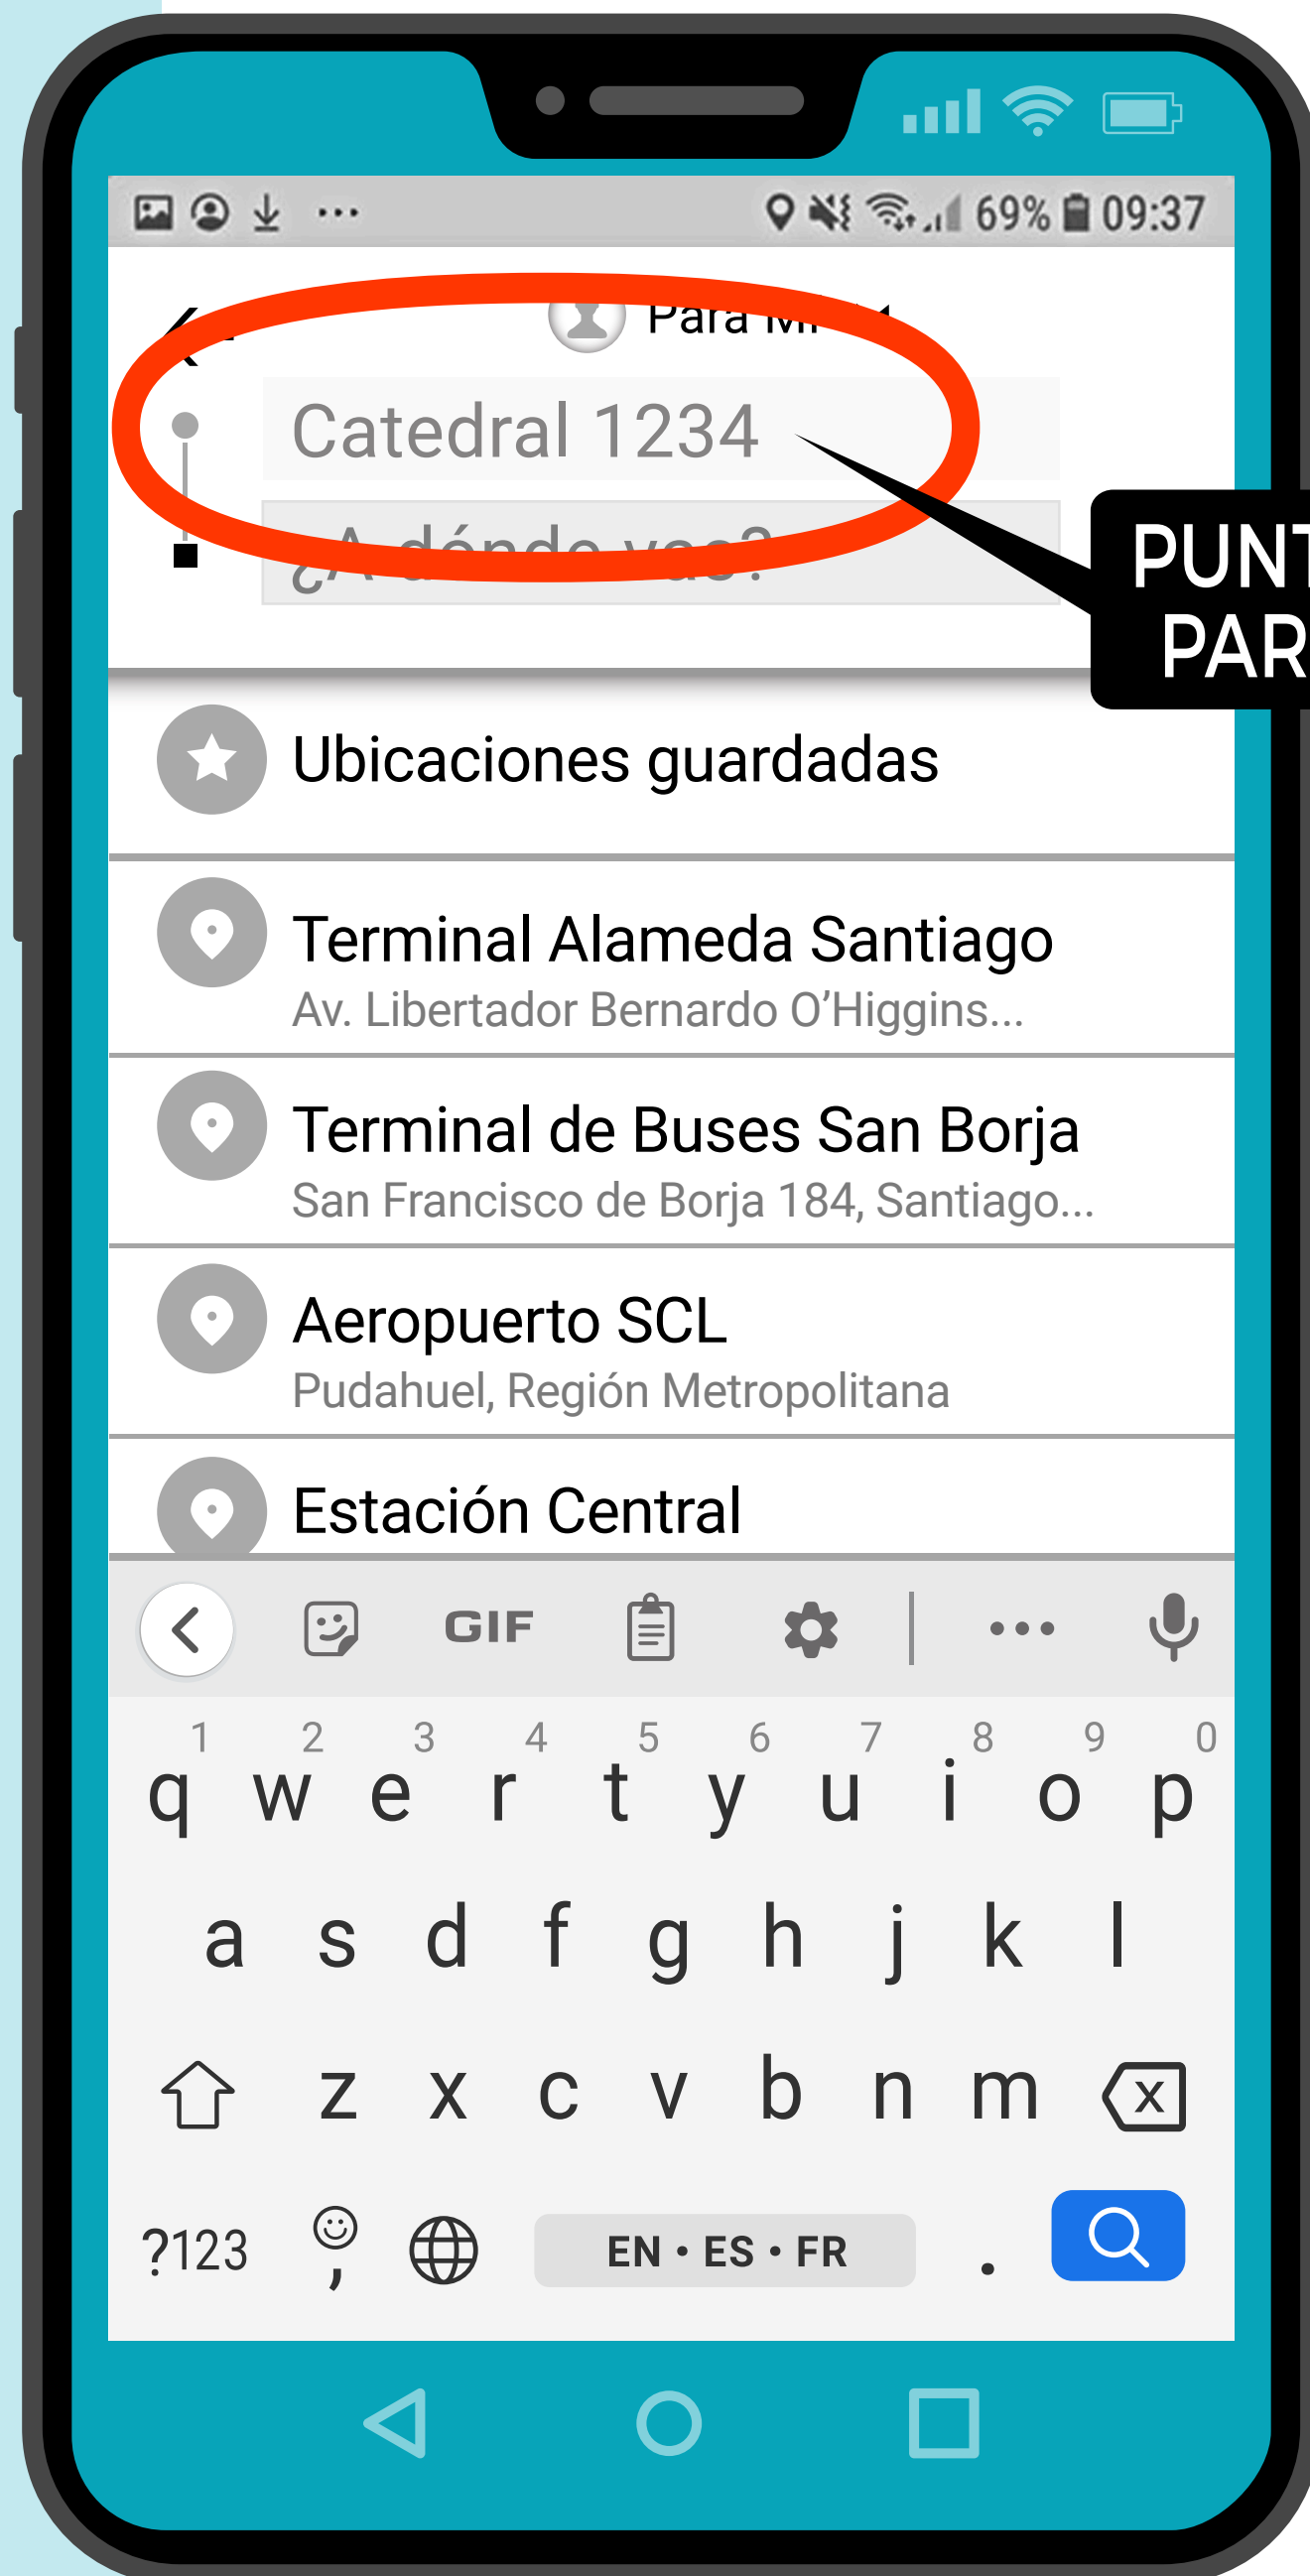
69% 09:37

Para Mí

Catedral 1234

¿A dónde vas?

PUNT
PAR

Ubicaciones guardadas

Terminal Alameda Santiago
Av. Libertador Bernardo O'Higgins...

Terminal de Buses San Borja
San Francisco de Borja 184, Santiago...

Aeropuerto SCL
Pudahuel, Región Metropolitana

Estación Central

GIF

1 2 3 4 5 6 7 8 9 0
q w e r t y u i o p
a s d f g h j k l
z x c v b n m
?123 , EN • ES • FR .